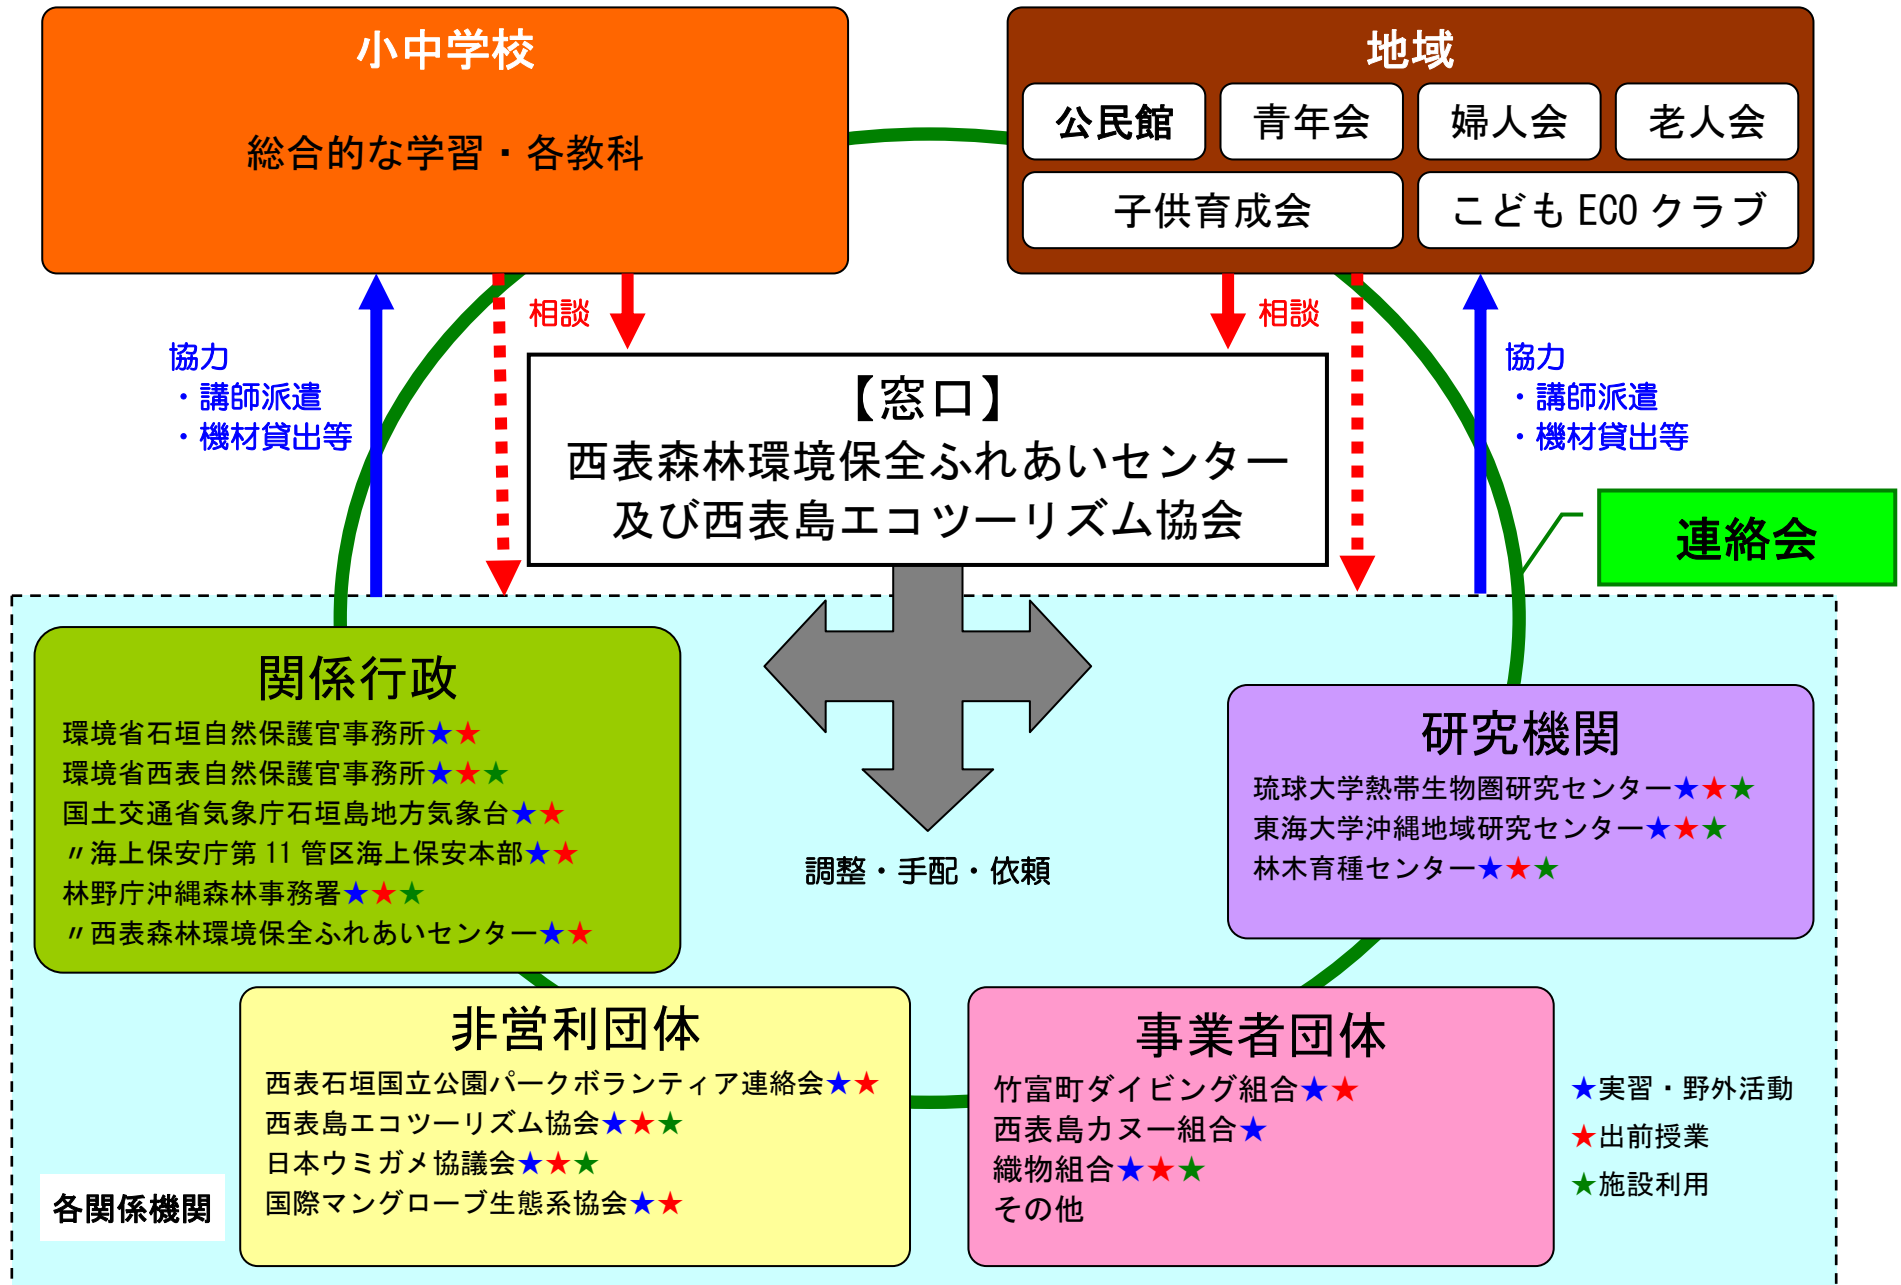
小中学校

総合的な学習・各教科

地域

公民館
青年会
婦人会
老人会
子供育成会
こども ECO クラブ

相談

相談

協力
・講師派遣
・機材貸出等

協力
・講師派遣
・機材貸出等

【窓口】
西表森林環境保全ふれあいセンター
及び西表島エコツーリズム協会

連絡会

関係行政
環境省石垣自然保護官事務所★★
環境省西表自然保護官事務所★★★
国土交通省気象庁石垣島地方気象台★★
〃海上保安庁第 11 管区海上保安本部★★
林野庁沖縄森林事務署★★★
〃西表森林環境保全ふれあいセンター★★

調整・手配・依頼

研究機関
琉球大学熱帯生物圏研究センター★★★
東海大学沖縄地域研究センター★★★
林木育種センター★★★

非営利団体
西表石垣国立公園パークボランティア連絡会★★
西表島エコツーリズム協会★★★
日本ウミガメ協議会★★★
国際マングローブ生態系協会★★

事業者団体
竹富町ダイビング組合★★
西表島カヌー組合★
織物組合★★★
その他

★実習・野外活動
★出前授業
★施設利用

各関係機関